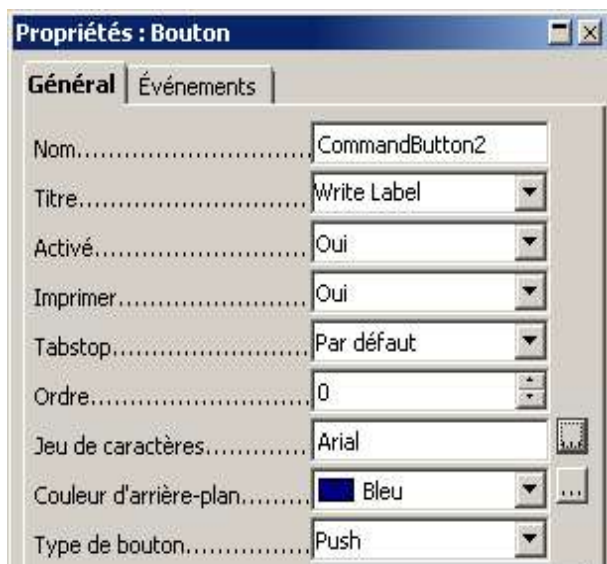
Propriétés : Bouton

Général | Événements

Nom............................ CommandButton2

Titre............................ Write Label

Activé............................ Oui

Imprimer............................ Oui

Tabstop............................ Par défaut

Ordre............................ 0

Jeu de caractères............ Arial

Couleur d'arrière-plan......... Bleu

Type de bouton............... Push